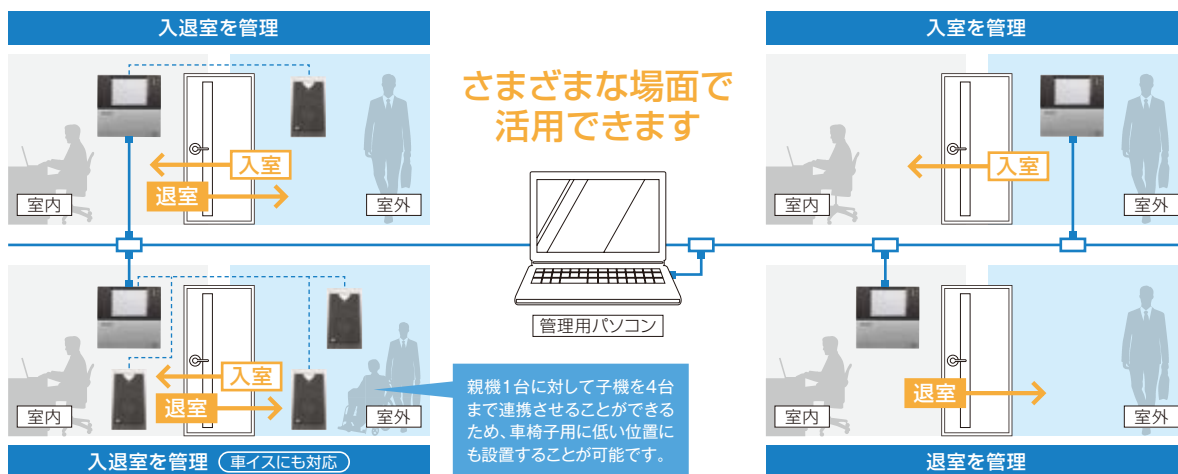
入退室を管理

入室

退室

室内

室外

さまざまな場面で活用できます

管理用パソコン

入室を管理

入室

室内

室外

入室

退室

室内

室外

親機1台に対して子機を4台まで連携させることができるため、車椅子用に低い位置にも設置することが可能です。

入退室を管理 (車イスにも対応)

退室

室内

室外

退室を管理